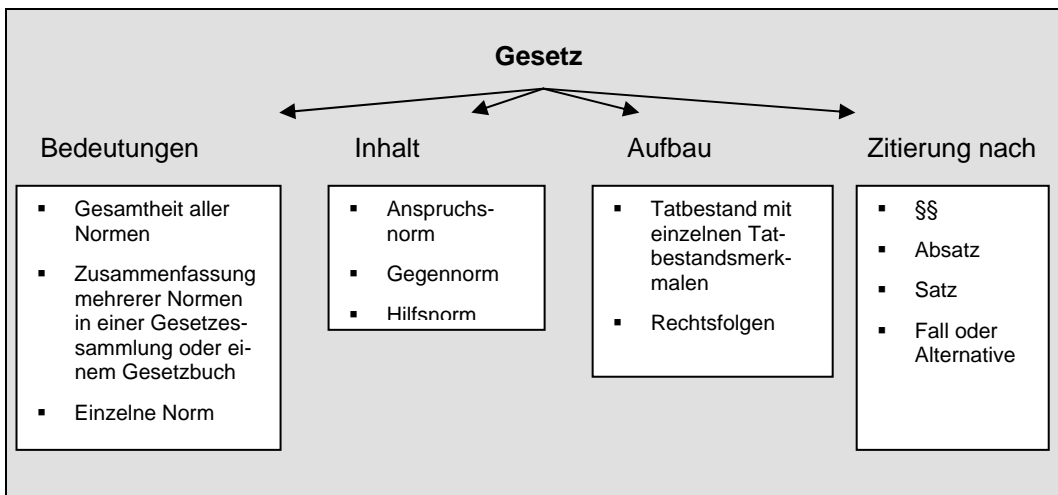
Gesetz

Bedeutungen

- Gesamtheit aller Normen
- Zusammenfassung mehrerer Normen in einer Gesetzessammlung oder einem Gesetzbuch
- Einzelne Norm

Inhalt

- Anspruchsnorm
- Gegennorm
- Hilfsnorm

Aufbau

- Tatbestand mit einzelnen Tatbestandsmerkmalen
- Rechtsfolgen

Zitierung nach

- §§
- Absatz
- Satz
- Fall oder Alternative